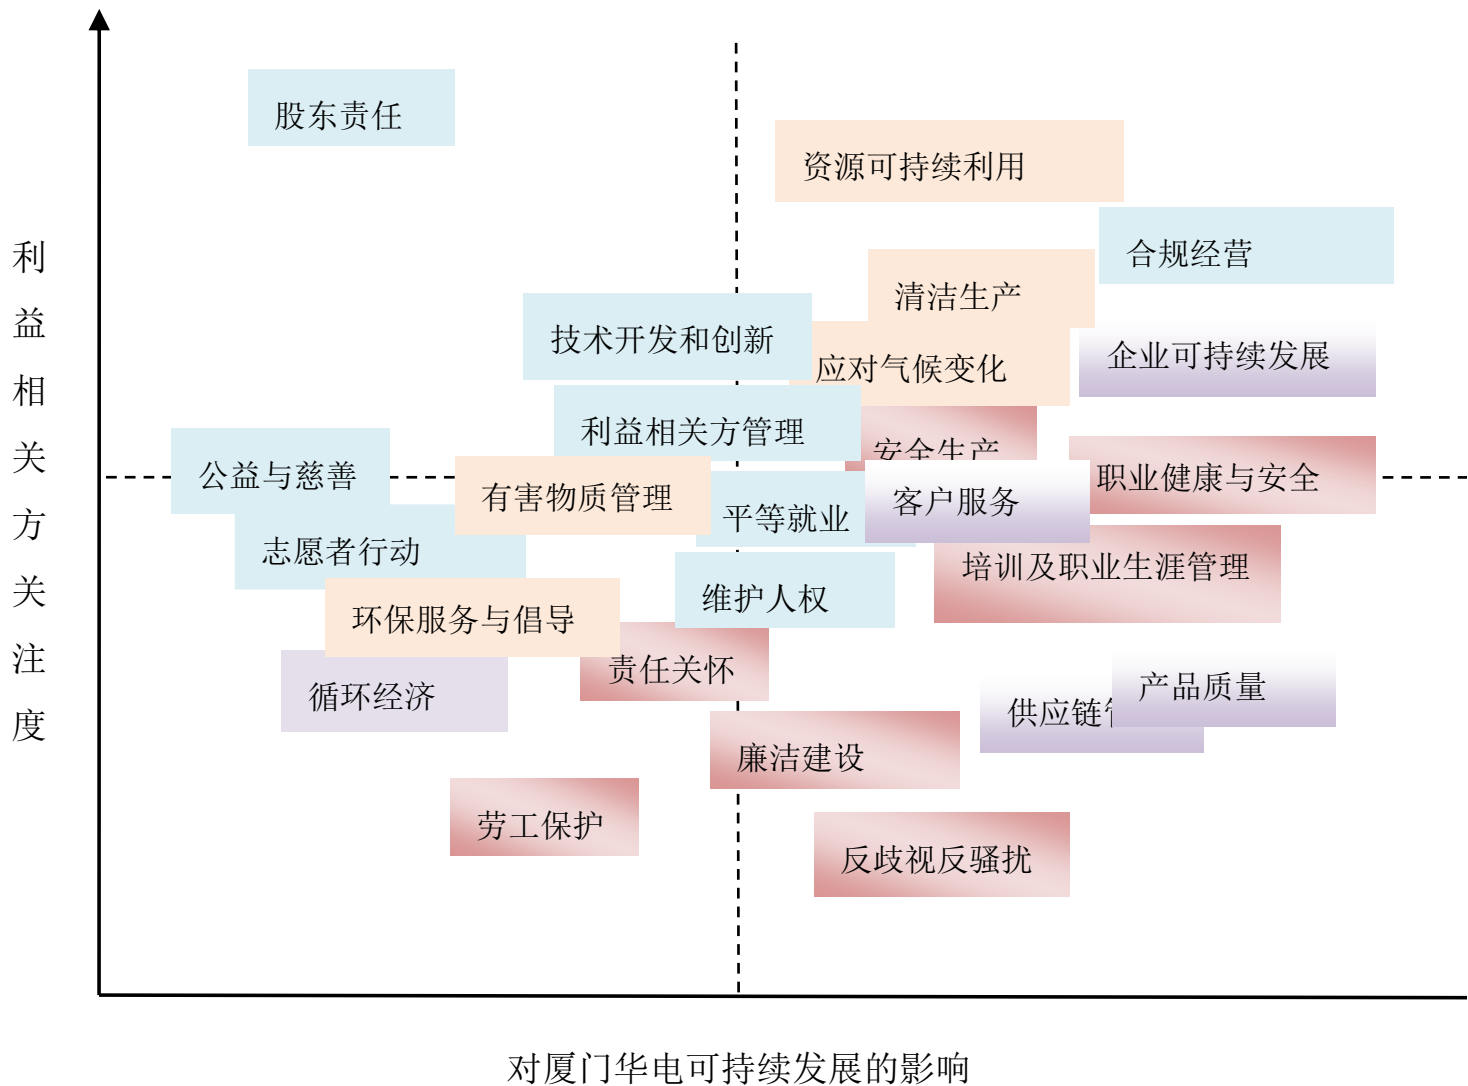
利益相关方关注度

股东责任

资源可持续利用

合规经营

清洁生产

技术开发和创新

应对气候变化

企业可持续发展

利益相关方管理

安全生产

公益与慈善

有害物质管理

职业健康与安全

平等就业

客户服务

志愿者行动

培训及职业生涯管理

环保服务与倡导

维护人权

责任关怀

循环经济

产品质量

供应链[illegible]

廉洁建设

劳工保护

反歧视反骚扰

对厦门华电可持续发展的影响